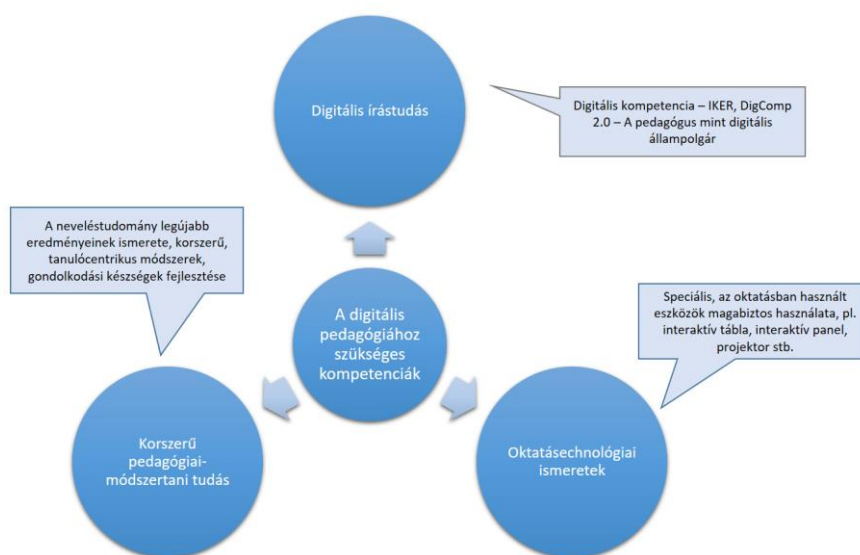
Digitális írástudás

Digitális kompetencia – IKER, DigComp 2.0 – A pedagógus mint digitális állampolgár

A neveléstudomány legújabb eredményeinek ismerete, korszerű, tanulócentrikus módszerek, gondolkodási készségek fejlesztése

A digitális pedagógiához szükséges kompetenciák

Speciális, az oktatásban használt eszközök magabiztos használata, pl. interaktív tábla, interaktív panel, projektor stb.

Korszerű pedagógiai-módszertani tudás

Oktatásechnológiai ismeretek